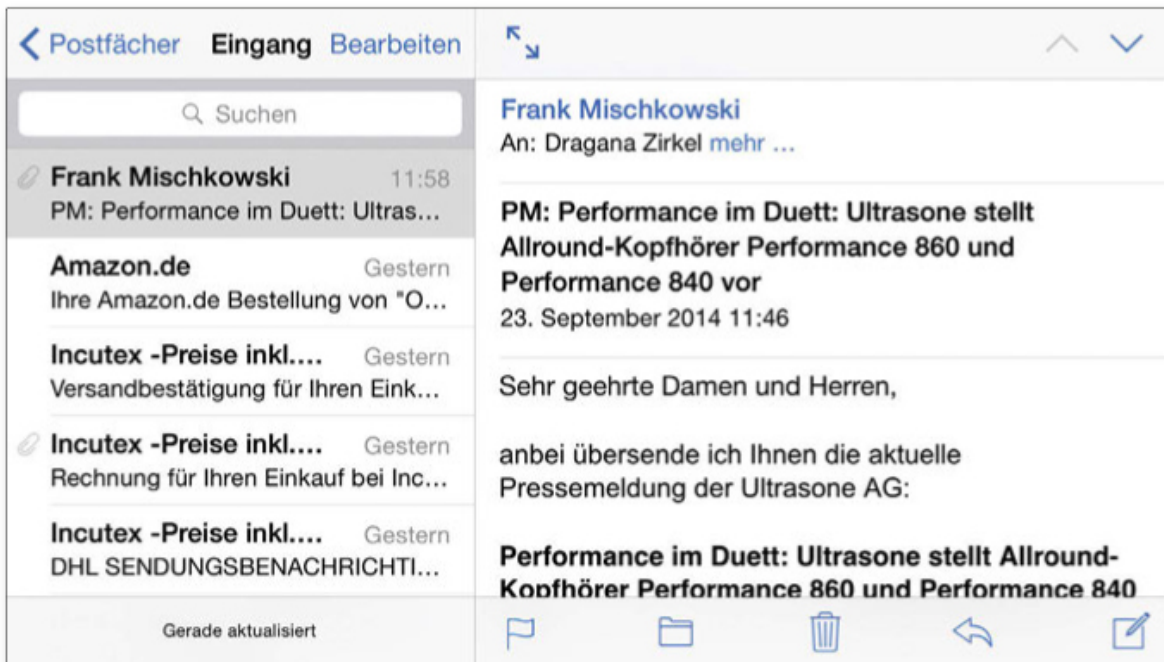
Postfächer Eingang Bearbeiten

Suchen

Frank Mischkowski 11:58
PM: Performance im Duett: Ultras…

Amazon.de Gestern
Ihre Amazon.de Bestellung von "O…

Incutex -Preise inkl.… Gestern
Versandbestätigung für Ihren Eink…

Incutex -Preise inkl.… Gestern
Rechnung für Ihren Einkauf bei Inc…

Incutex -Preise inkl.… Gestern
DHL SENDUNGSBENACHRICHTI…

Gerade aktualisiert

Frank Mischkowski
An: Dragana Zirkel mehr …

PM: Performance im Duett: Ultrasone stellt Allround-Kopfhörer Performance 860 und Performance 840 vor
23. September 2014 11:46

Sehr geehrte Damen und Herren,

anbei übersende ich Ihnen die aktuelle Pressemeldung der Ultrasone AG:

Performance im Duett: Ultrasone stellt Allround-Kopfhörer Performance 860 und Performance 840